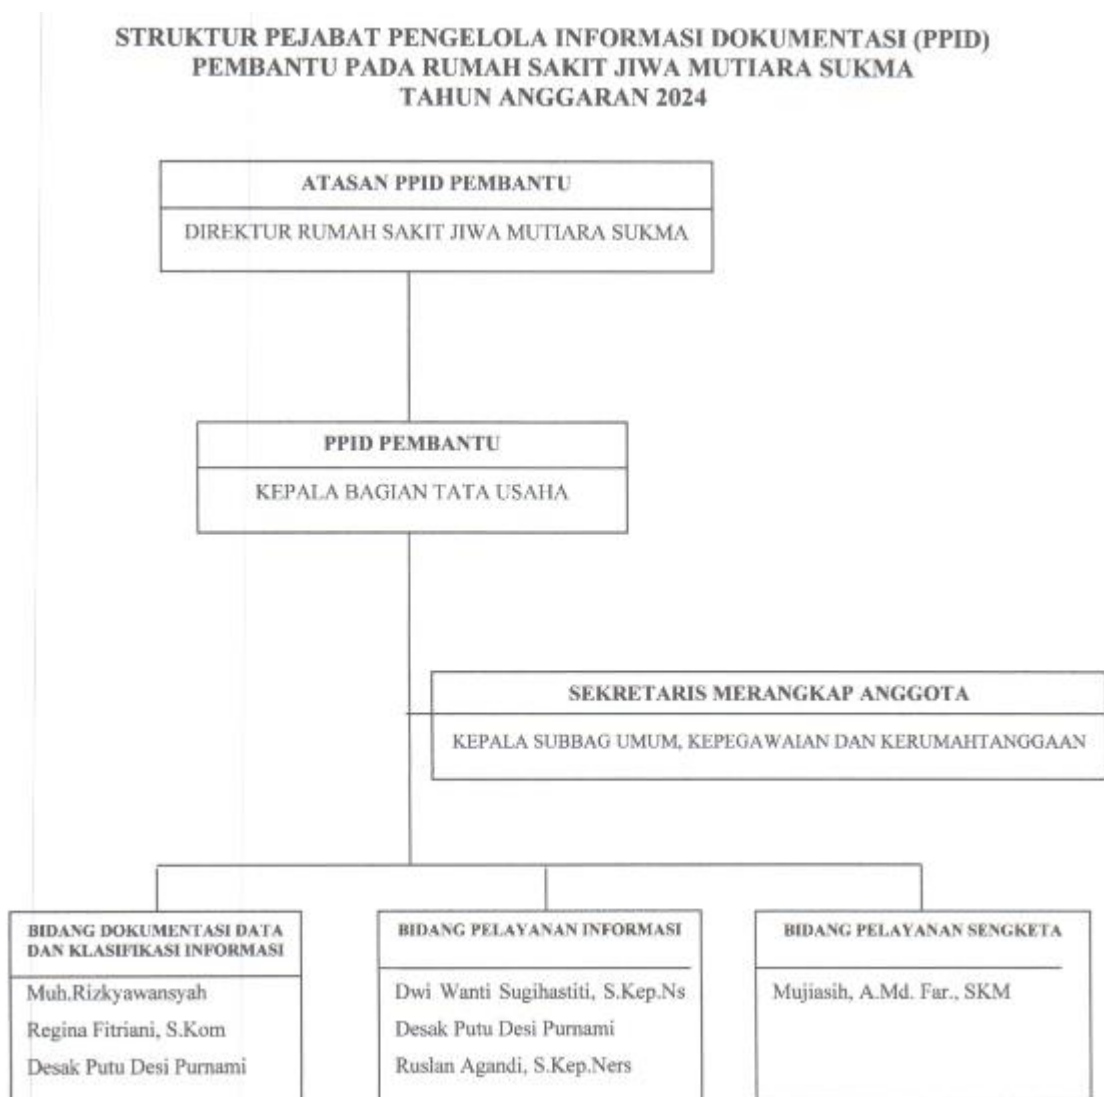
STRUKTUR PEJABAT PENGELOLA INFORMASI DOKUMENTASI (PPID) PEMBANTU PADA RUMAH SAKIT JIWA MUTIARA SUKMA TAHUN ANGGARAN 2024

ATASAN PPID PEMBANTU

DIREKTUR RUMAH SAKIT JIWA MUTIARA SUKMA

PPID PEMBANTU

KEPALA BAGIAN TATA USAHA

SEKRETARIS MERANGKAP ANGGOTA

KEPALA SUBBAG UMUM, KEPEGAWAIAN DAN KERUMAHTANGGAAN

BIDANG DOKUMENTASI DATA DAN KLASIFIKASI INFORMASI

Muh.Rizkyawansyah
Regina Fitriani, S.Kom
Desak Putu Desi Purnami

BIDANG PELAYANAN INFORMASI

Dwi Wanti Sugihastiti, S.Kep.Ns
Desak Putu Desi Purnami
Ruslan Agandi, S.Kep.Ners

BIDANG PELAYANAN SENGKETA

Mujiasih, A.Md. Far., SKM